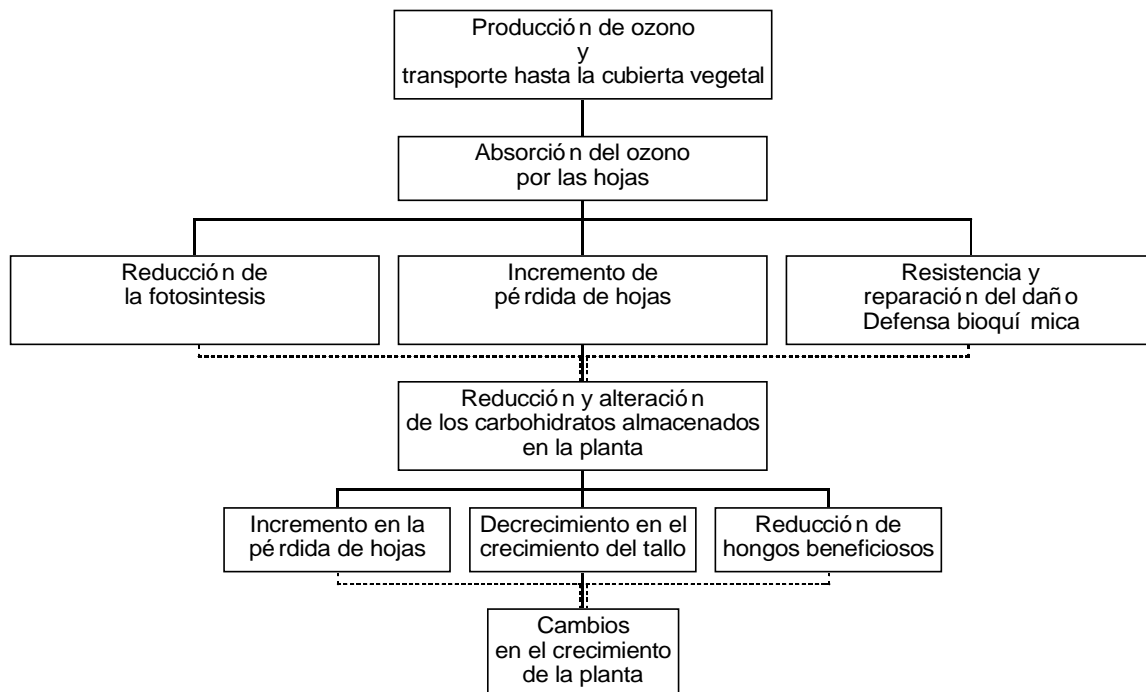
Producción de ozono
y
transporte hasta la cubierta vegetal

Absorción del ozono
por las hojas

Reducción de
la fotosintesis

Incremento de
pérdida de hojas

Resistencia y
reparación del daño
Defensa bioquímica

Reducción y alteración
de los carbohidratos almacenados
en la planta

Incremento en la
pérdida de hojas

Decrecimiento en el
crecimiento del tallo

Reducción de
hongos beneficiosos

Cambios
en el crecimiento
de la planta